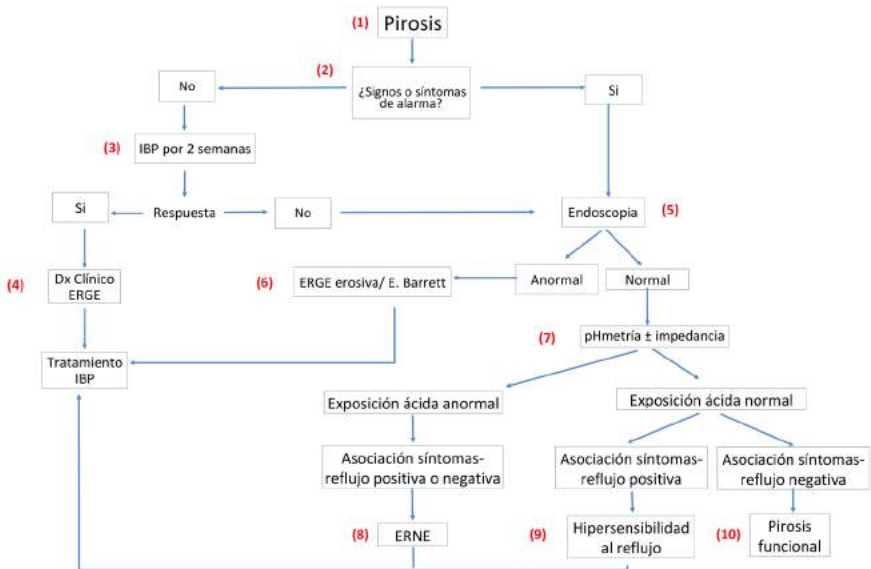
(1) Pirosis

(2) ¿Signos o síntomas de alarma?

No

Si

(3) IBP por 2 semanas

Respuesta

Si

No

Endoscopia (5)

(4) Dx Clínico ERGE

(6) ERGE erosiva/ E. Barrett

Anormal

Normal

Tratamiento IBP

(7) pHmetría ± impedancia

Exposición ácida anormal

Exposición ácida normal

Asociación síntomas-reflujo positiva o negativa

Asociación síntomas-reflujo positiva

Asociación síntomas-reflujo negativa

(8) ERNE

(9) Hipersensibilidad al reflujo

(10) Pirosis funcional